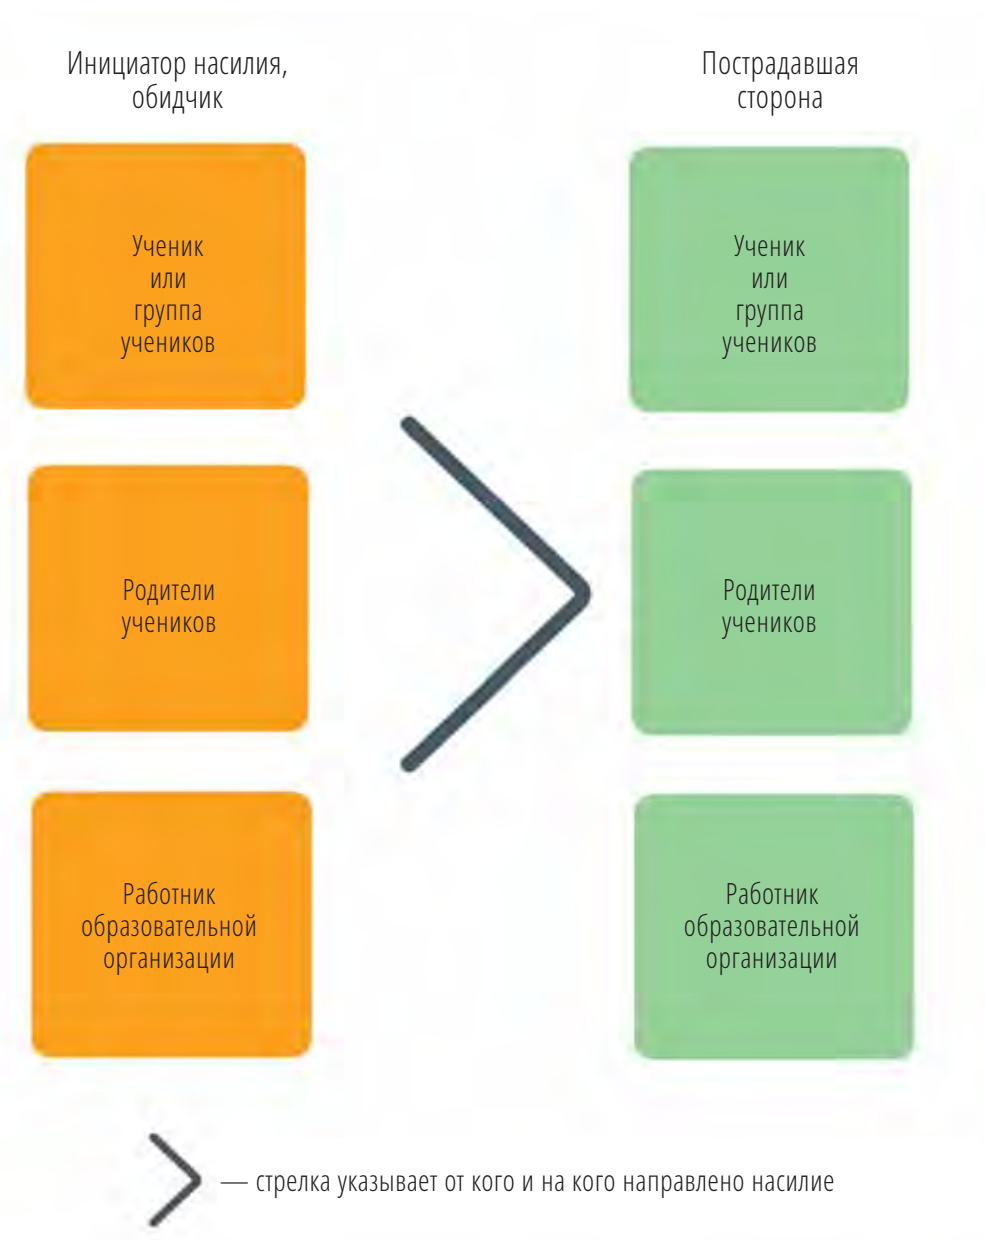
Инициатор насилия, обидчик

Пострадавшая сторона

Ученик или группа учеников

Ученик или группа учеников

Родители учеников

Родители учеников

Работник образовательной организации

Работник образовательной организации

— стрелка указывает от кого и на кого направлено насилие